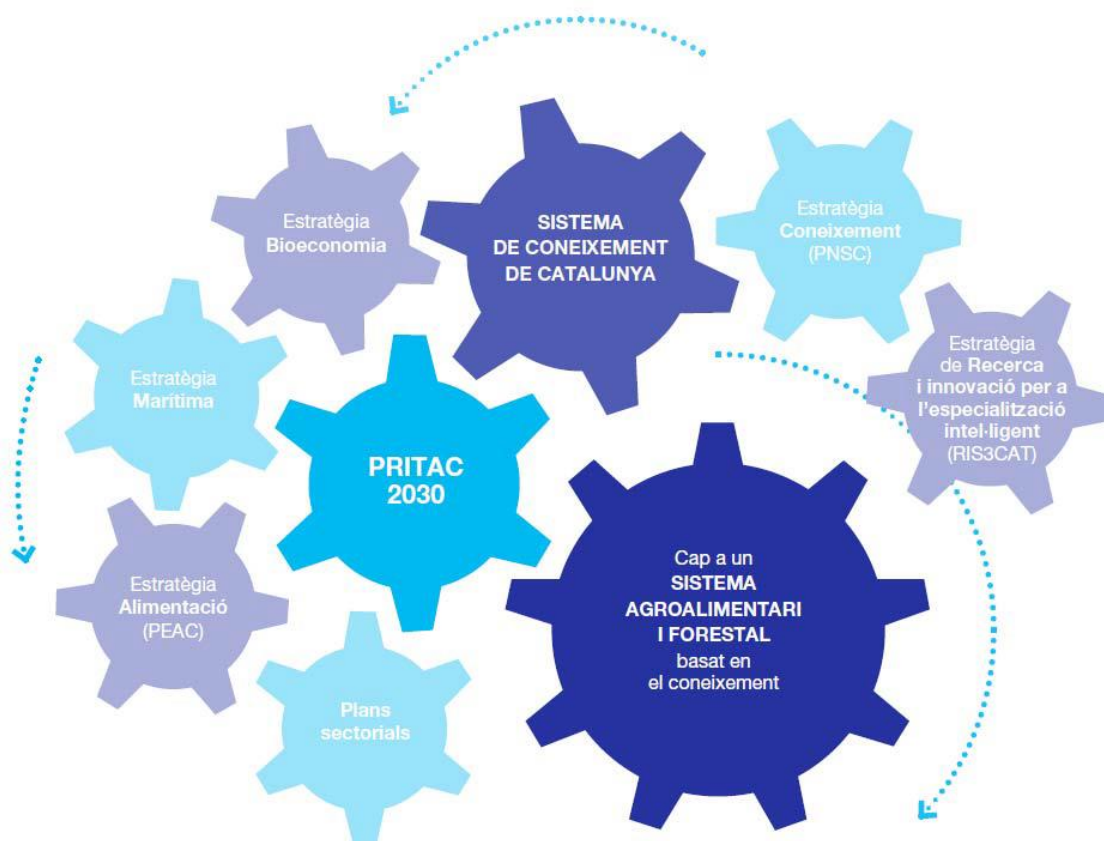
Estratègia Bioeconomia

SISTEMA DE CONEIXEMENT DE CATALUNYA

Estratègia Coneixement (PNSC)

Estratègia Marítima

PRITAC 2030

Estratègia de Recerca i innovació per a l'especialització intel·ligent (RIS3CAT)

Estratègia Alimentació (PEAC)

Cap a un SISTEMA AGROALIMENTARI I FORESTAL basat en el coneixement

Plans sectorials